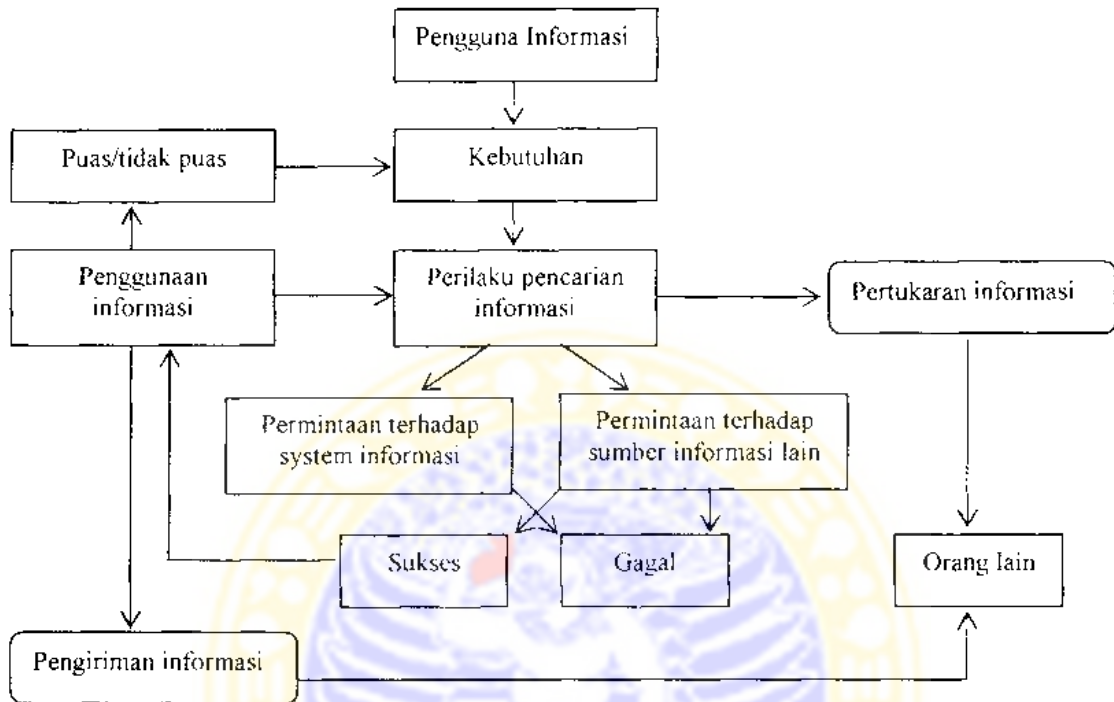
Pengguna Informasi

Puas/tidak puas

Kebutuhan

Penggunaan informasi

Perilaku pencarian informasi

Pertukaran informasi

Permintaan terhadap system informasi

Permintaan terhadap sumber informasi lain

Sukses

Gagal

Orang lain

Pengiriman informasi